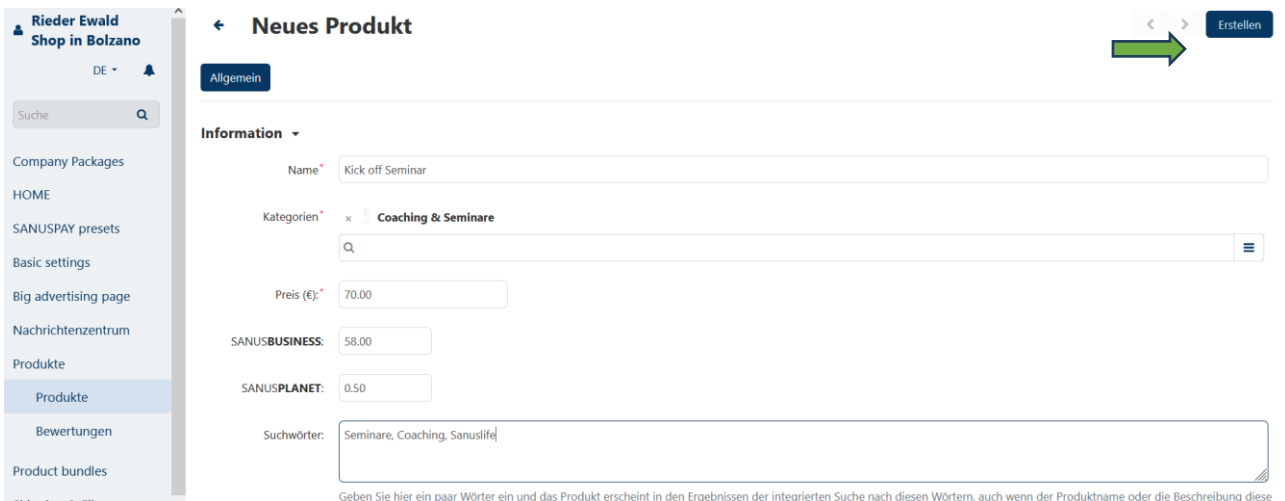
Rieder Ewald
Shop in Bolzano

DE

Suche

Company Packages
HOME
SANUSPAY presets
Basic settings
Big advertising page
Nachrichtenzentrum
Produkte
Produkte
Bewertungen
Product bundles

Neues Produkt

Erstellen

Allgemein

Information

Name* Kick off Seminar

Kategorien* × Coaching & Seminare

Preis (€):* 70.00

SANUSBUSINESS: 58.00

SANUSPLANET: 0.50

Suchwörter: Seminare, Coaching, Sanuslife

Geben Sie hier ein paar Wörter ein und das Produkt erscheint in den Ergebnissen der integrierten Suche nach diesen Wörtern, auch wenn der Produktname oder die Beschreibung diese